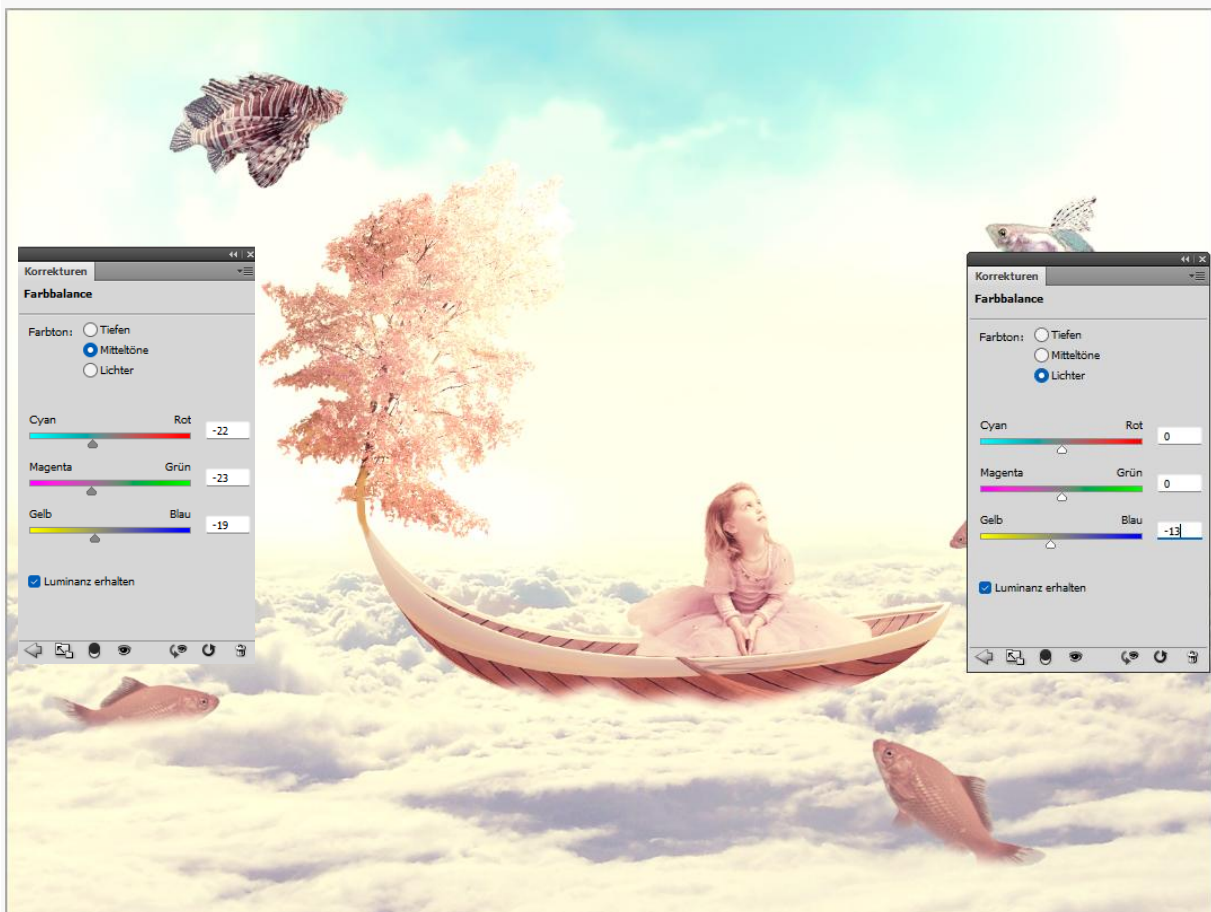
Korrekturen
Farbbalance
Farbton: Tiefen
Mitteltöne
Lichter
Cyan Rot -22
Magenta Grün -23
Gelb Blau -19
Luminanz erhalten

Korrekturen
Farbbalance
Farbton: Tiefen
Mitteltöne
Lichter
Cyan Rot 0
Magenta Grün 0
Gelb Blau -13
Luminanz erhalten